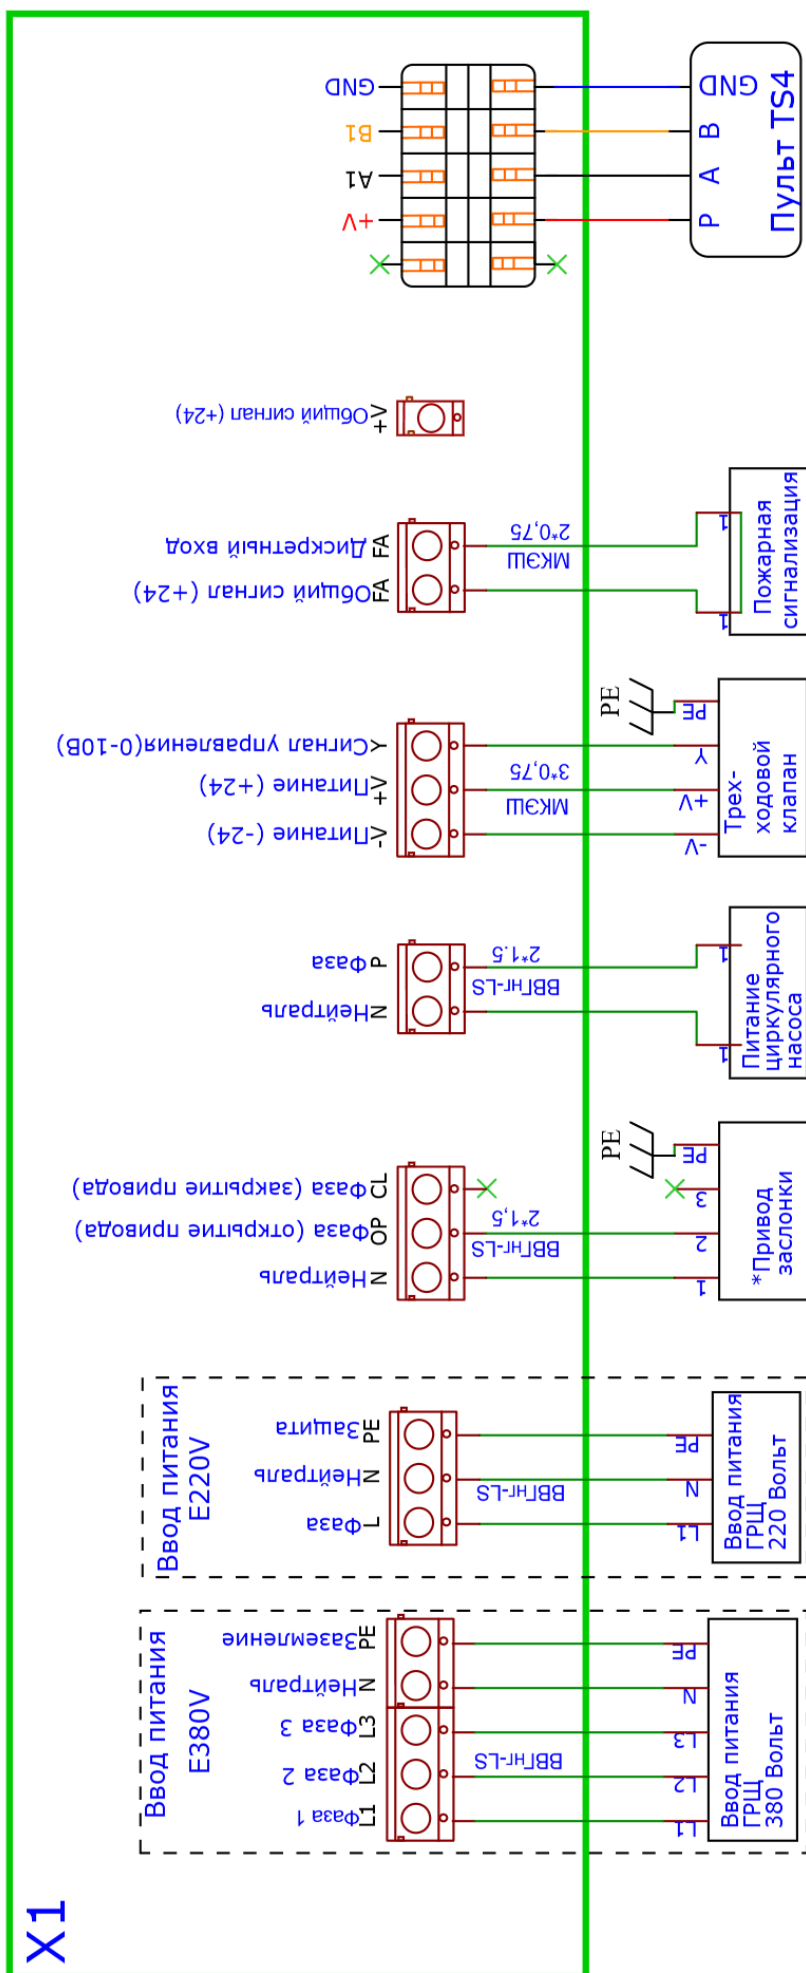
X1

Ввод питания E380V
L1 Фаза 1
L2 Фаза 2
L3 Фаза 3
N Нейтраль
PE Заземление
ВВГнг-LS
L1 L2 L3 N PE
Ввод питания ГРЩ 380 Вольт

Ввод питания E220V
L Фаза
N Нейтраль
PE Защита
ВВГнг-LS
L1 N PE
Ввод питания ГРЩ 220 Вольт

N Нейтраль
OP Фаза (открытие привода)
CL Фаза (закрытие привода)
ВВГнг-LS 2*1,5
1 2 3 PE
PE
*Привод заслонки

N Нейтраль
P Фаза
ВВГнг-LS 2*1.5
1 1
Питание циркулярного насоса

-V Питание (-24)
+V Питание (+24)
Y Сигнал управления(0-10В)
МКЭШ 3*0,75
-V +V Y PE
PE
Трех-ходовой клапан

FA Общий сигнал (+24)
FA Дискретный вход
МКЭШ 2*0,75
1 1
Пожарная сигнализация

+V Общий сигнал (+24)

+V
A1
B1
GND
P A B GND
Пульт TS4